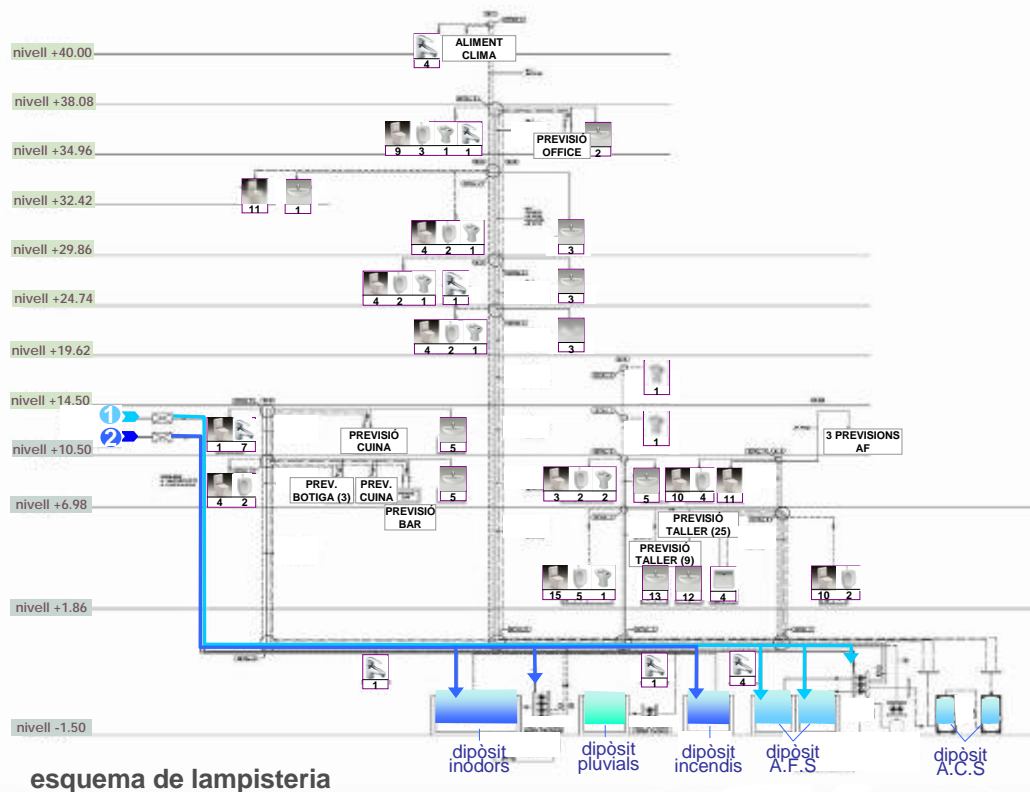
nivell +40.00

ALIMENT CLIMA

4

nivell +38.08

nivell +34.96

9 3 1 1

PREVISIÓ OFFICE

2

nivell +32.42

11 1

nivell +29.86

4 2 1

3

nivell +24.74

4 2 1 1

3

nivell +19.62

4 2 1

3

1

nivell +14.50

1

1

2

1 7

PREVISIÓ CUINA

5

3 PREVISIONS AF

nivell +10.50

4 2

PREV. BOTIGA (3)

PREV. CUINA

PREVISIÓ BAR

5

3 2 2

5

10 4 11

nivell +6.98

PREVISIÓ TALLER (25)

PREVISIÓ TALLER (9)

nivell +1.86

15 5 1

13 12 4

10 2

1

1

4

nivell -1.50

dipòsit inodors

dipòsit pluvials

dipòsit incendis

dipòsit A.F.S

dipòsit A.C.S

esquema de lampisteria